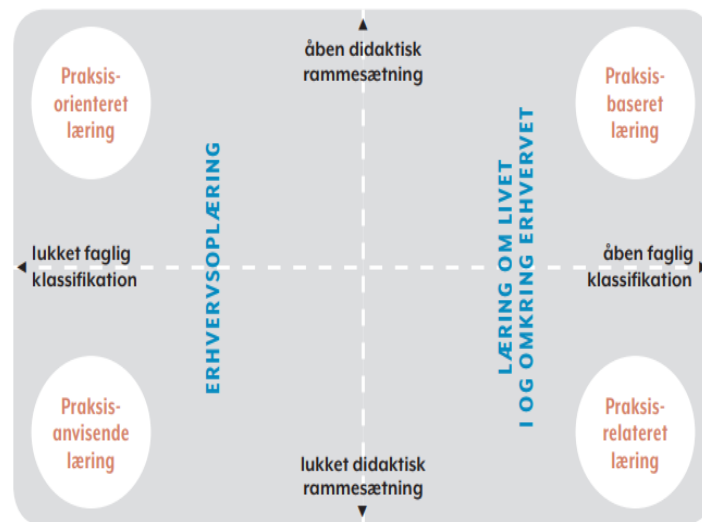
åben didaktisk rammesætning

Praksisorienteret læring

Praksisbaseret læring

ERHVERVSOPLÆRING

LÆRING OM LIVET I OG OMKRING ERHVERVET

lukket faglig klassifikation

åben faglig klassifikation

Praksisanvisende læring

Praksisrelateret læring

lukket didaktisk rammesætning